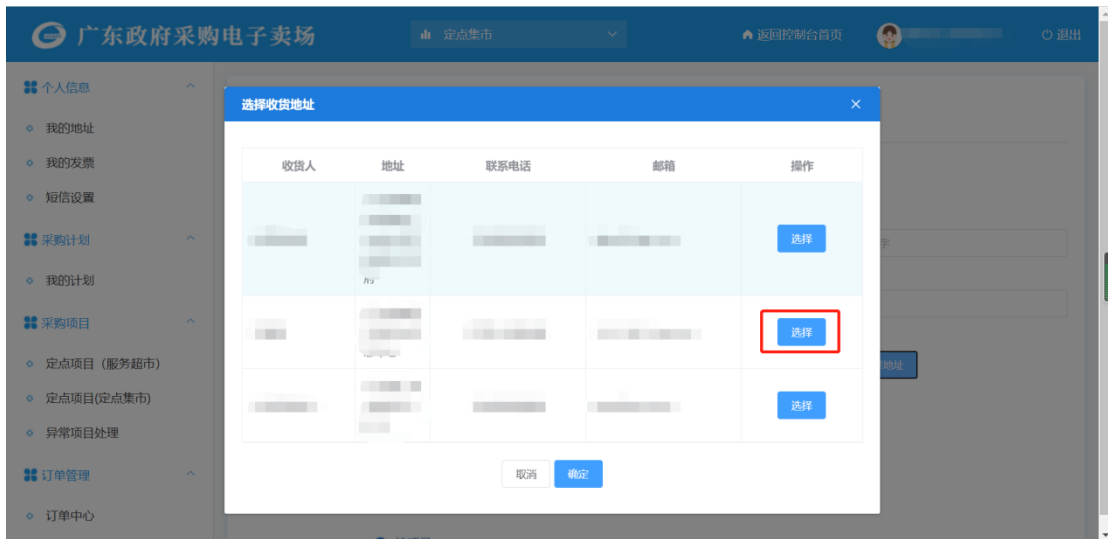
广东政府采购电子卖场

定点集市

返回控制台首页

退出

个人信息

我的地址

我的发票

短信设置

采购计划

我的计划

采购项目

定点项目（服务超市）

定点项目(定点集市)

异常项目处理

订单管理

订单中心

选择收货地址

| 收货人 | 地址 | 联系电话 | 邮箱 | 操作 |
|---|---|---|---|---|
| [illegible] | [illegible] | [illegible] | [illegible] | 选择 |
| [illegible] | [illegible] | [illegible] | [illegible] | 选择 |
| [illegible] | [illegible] | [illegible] | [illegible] | 选择 |

取消 确定

地址